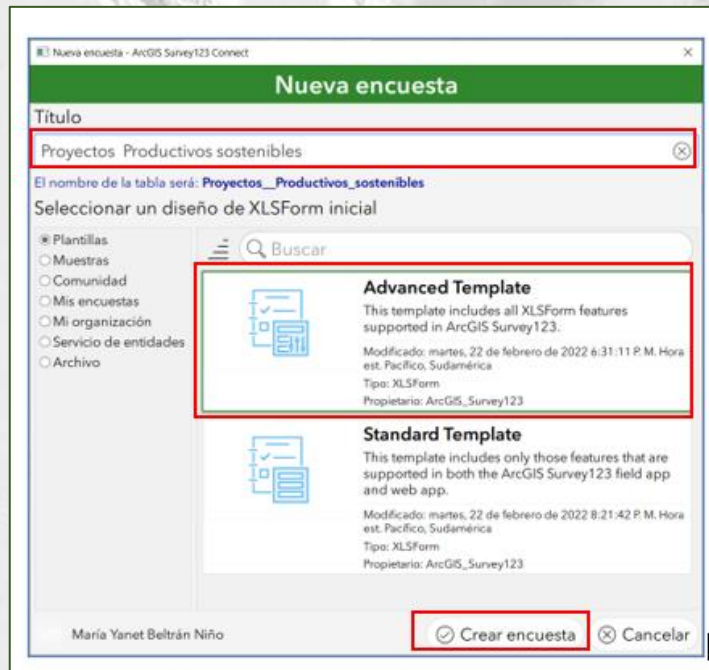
Nueva encuesta - ArcGIS Survey123 Connect
×

Nueva encuesta

Título

Proyectos Productivos sostenibles

El nombre de la tabla será: Proyectos__Productivos_sostenibles

Seleccionar un diseño de XLSForm inicial

Plantillas
Muestras
Comunidad
Mis encuestas
Mi organización
Servicio de entidades
Archivo

Buscar

Advanced Template
This template includes all XLSForm features supported in ArcGIS Survey123.
Modificado: martes, 22 de febrero de 2022 6:31:11 P. M. Hora est. Pacífico, Sudamérica
Tipo: XLSForm
Propietario: ArcGIS_Survey123

Standard Template
This template includes only those features that are supported in both the ArcGIS Survey123 field app and web app.
Modificado: martes, 22 de febrero de 2022 8:21:42 P. M. Hora est. Pacífico, Sudamérica
Tipo: XLSForm
Propietario: ArcGIS_Survey123

María Yanet Beltrán Niño

Crear encuesta
Cancelar